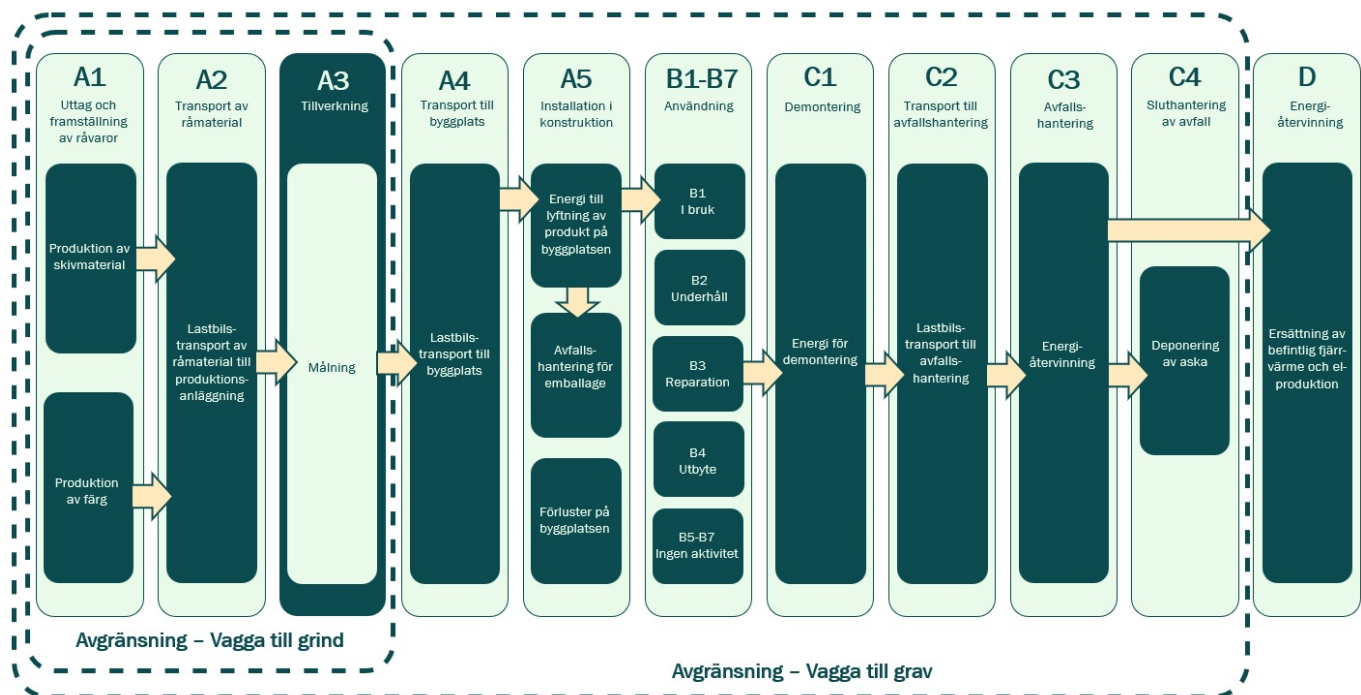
A1
Uttag och framställning av råvaror

Produktion av skivmaterial

Produktion av färg

A2
Transport av råmaterial

Lastbilstransport av råmaterial till produktionsanläggning

A3
Tillverkning

Målning

A4
Transport till byggplats

Lastbilstransport till byggplats

A5
Installation i konstruktion

Energi till lyftning av produkt på byggplatsen

Avfallshantering för emballage

Förluster på byggplatsen

B1-B7
Användning

B1
I bruk

B2
Underhåll

B3
Reparation

B4
Utbyte

B5-B7
Ingen aktivitet

C1
Demontering

Energi för demontering

C2
Transport till avfallshantering

Lastbilstransport till avfallshantering

C3
Avfallshantering

Energiåtervinning

C4
Sluthantering av avfall

Deponering av aska

D
Energiåtervinning

Ersättning av befintlig fjärrvärme och elproduktion

Avgränsning – Vagga till grind

Avgränsning – Vagga till grav